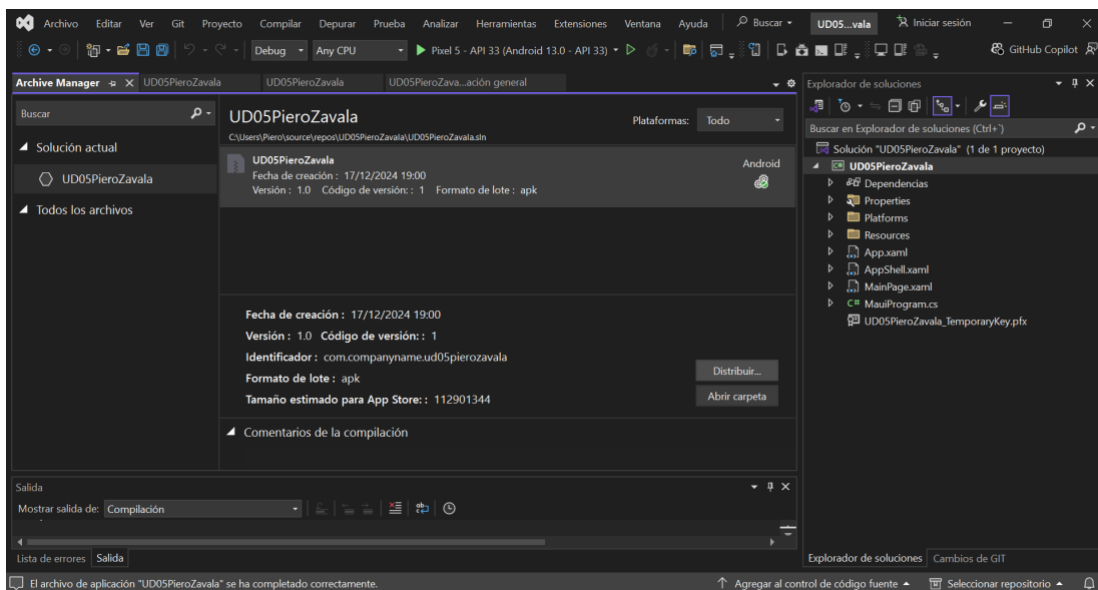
Archivo Editar Ver Git Proyecto Compilar Depurar Prueba Analizar Herramientas Extensiones Ventana Ayuda Buscar UD05...vala Iniciar sesión

Debug Any CPU Pixel 5 - API 33 (Android 13.0 - API 33) GitHub Copilot

Archive Manager UD05PieroZavala UD05PieroZavala UD05PieroZava...ación general

Buscar

Solución actual

UD05PieroZavala

Todos los archivos

UD05PieroZavala

C:\Users\Piero\source\repos\UD05PieroZavala\UD05PieroZavala.sln

Plataformas: Todo

UD05PieroZavala
Fecha de creación : 17/12/2024 19:00
Versión : 1.0 Código de versión: : 1 Formato de lote : apk

Android

Fecha de creación : 17/12/2024 19:00
Versión : 1.0 Código de versión: : 1
Identificador : com.companyname.ud05pierozavala
Formato de lote : apk
Tamaño estimado para App Store: : 112901344

Distribuir...
Abrir carpeta

Comentarios de la compilación

Explorador de soluciones

Buscar en Explorador de soluciones (Ctrl+`)

Solución "UD05PieroZavala" (1 de 1 proyecto)
UD05PieroZavala
Dependencias
Properties
Platforms
Resources
App.xaml
AppShell.xaml
MainPage.xaml
MauiProgram.cs
UD05PieroZavala_TemporaryKey.pfx

Salida

Mostrar salida de: Compilación

Lista de errores Salida

Explorador de soluciones Cambios de GIT

El archivo de aplicación "UD05PieroZavala" se ha completado correctamente.

Agregar al control de código fuente Seleccionar repositorio